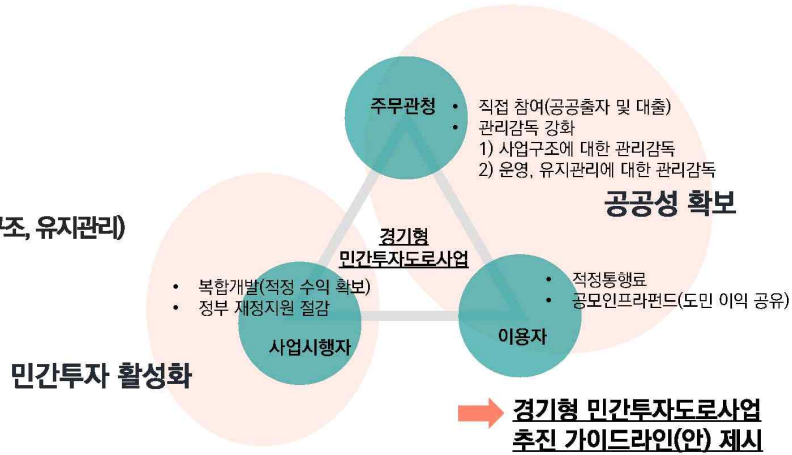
주무관청

• 직접 참여(공공출자 및 대출)
• 관리감독 강화
1) 사업구조에 대한 관리감독
2) 운영, 유지관리에 대한 관리감독

공공성 확보

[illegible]조, 유지관리)

경기형 민간투자도로사업

• 복합개발(적정 수익 확보)
• 정부 재정지원 절감

사업시행자

• 적정통행료
• 공모인프라펀드(도민 이익 공유)

이용자

민간투자 활성화

경기형 민간투자도로사업 추진 가이드라인(안) 제시